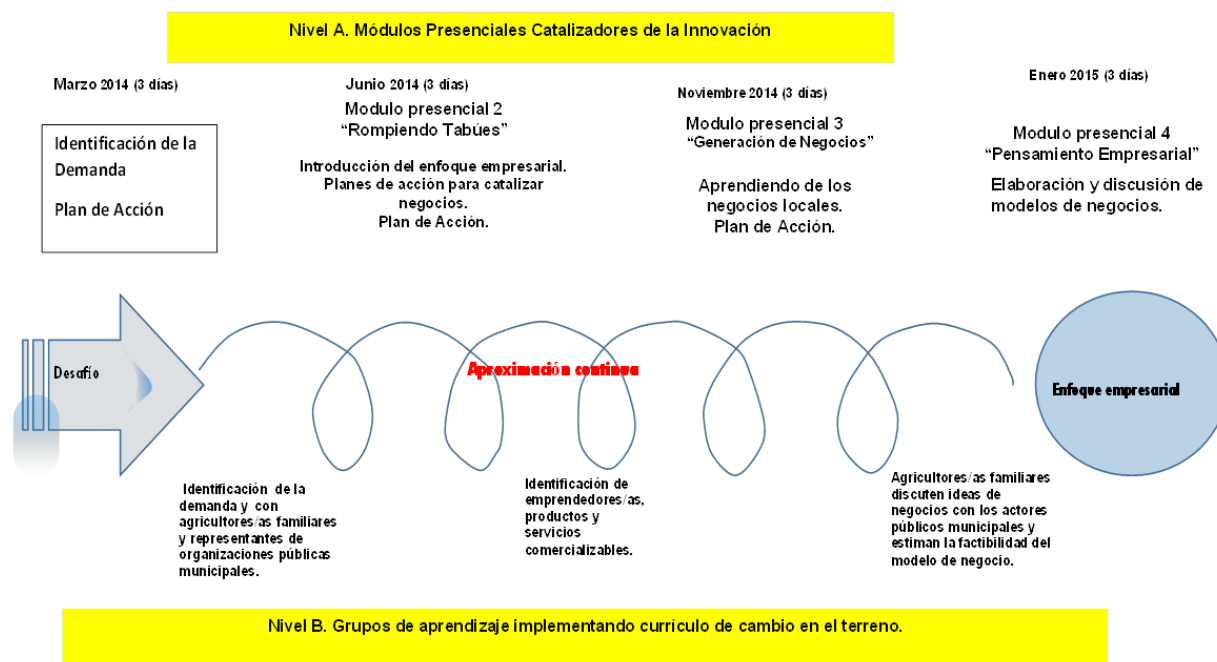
Nivel A. Módulos Presenciales Catalizadores de la Innovación

Marzo 2014 (3 días)

Identificación de la Demanda

Plan de Acción

Junio 2014 (3 días)

Modulo presencial 2
"Rompiendo Tabúes"

Introducción del enfoque empresarial.
Planes de acción para catalizar negocios.
Plan de Acción.

Noviembre 2014 (3 días)

Modulo presencial 3
"Generación de Negocios"

Aprendiendo de los negocios locales.
Plan de Acción.

Enero 2015 (3 días)

Modulo presencial 4
"Pensamiento Empresarial"

Elaboración y discusión de modelos de negocios.

Desafío

Aproximación continua

Enfoque empresarial

Identificación de la demanda y con agricultores/as familiares y representantes de organizaciones públicas municipales.

Identificación de emprendedores/as, productos y servicios comercializables.

Agricultores/as familiares discuten ideas de negocios con los actores públicos municipales y estiman la factibilidad del modelo de negocio.

Nivel B. Grupos de aprendizaje implementando currículo de cambio en el terreno.